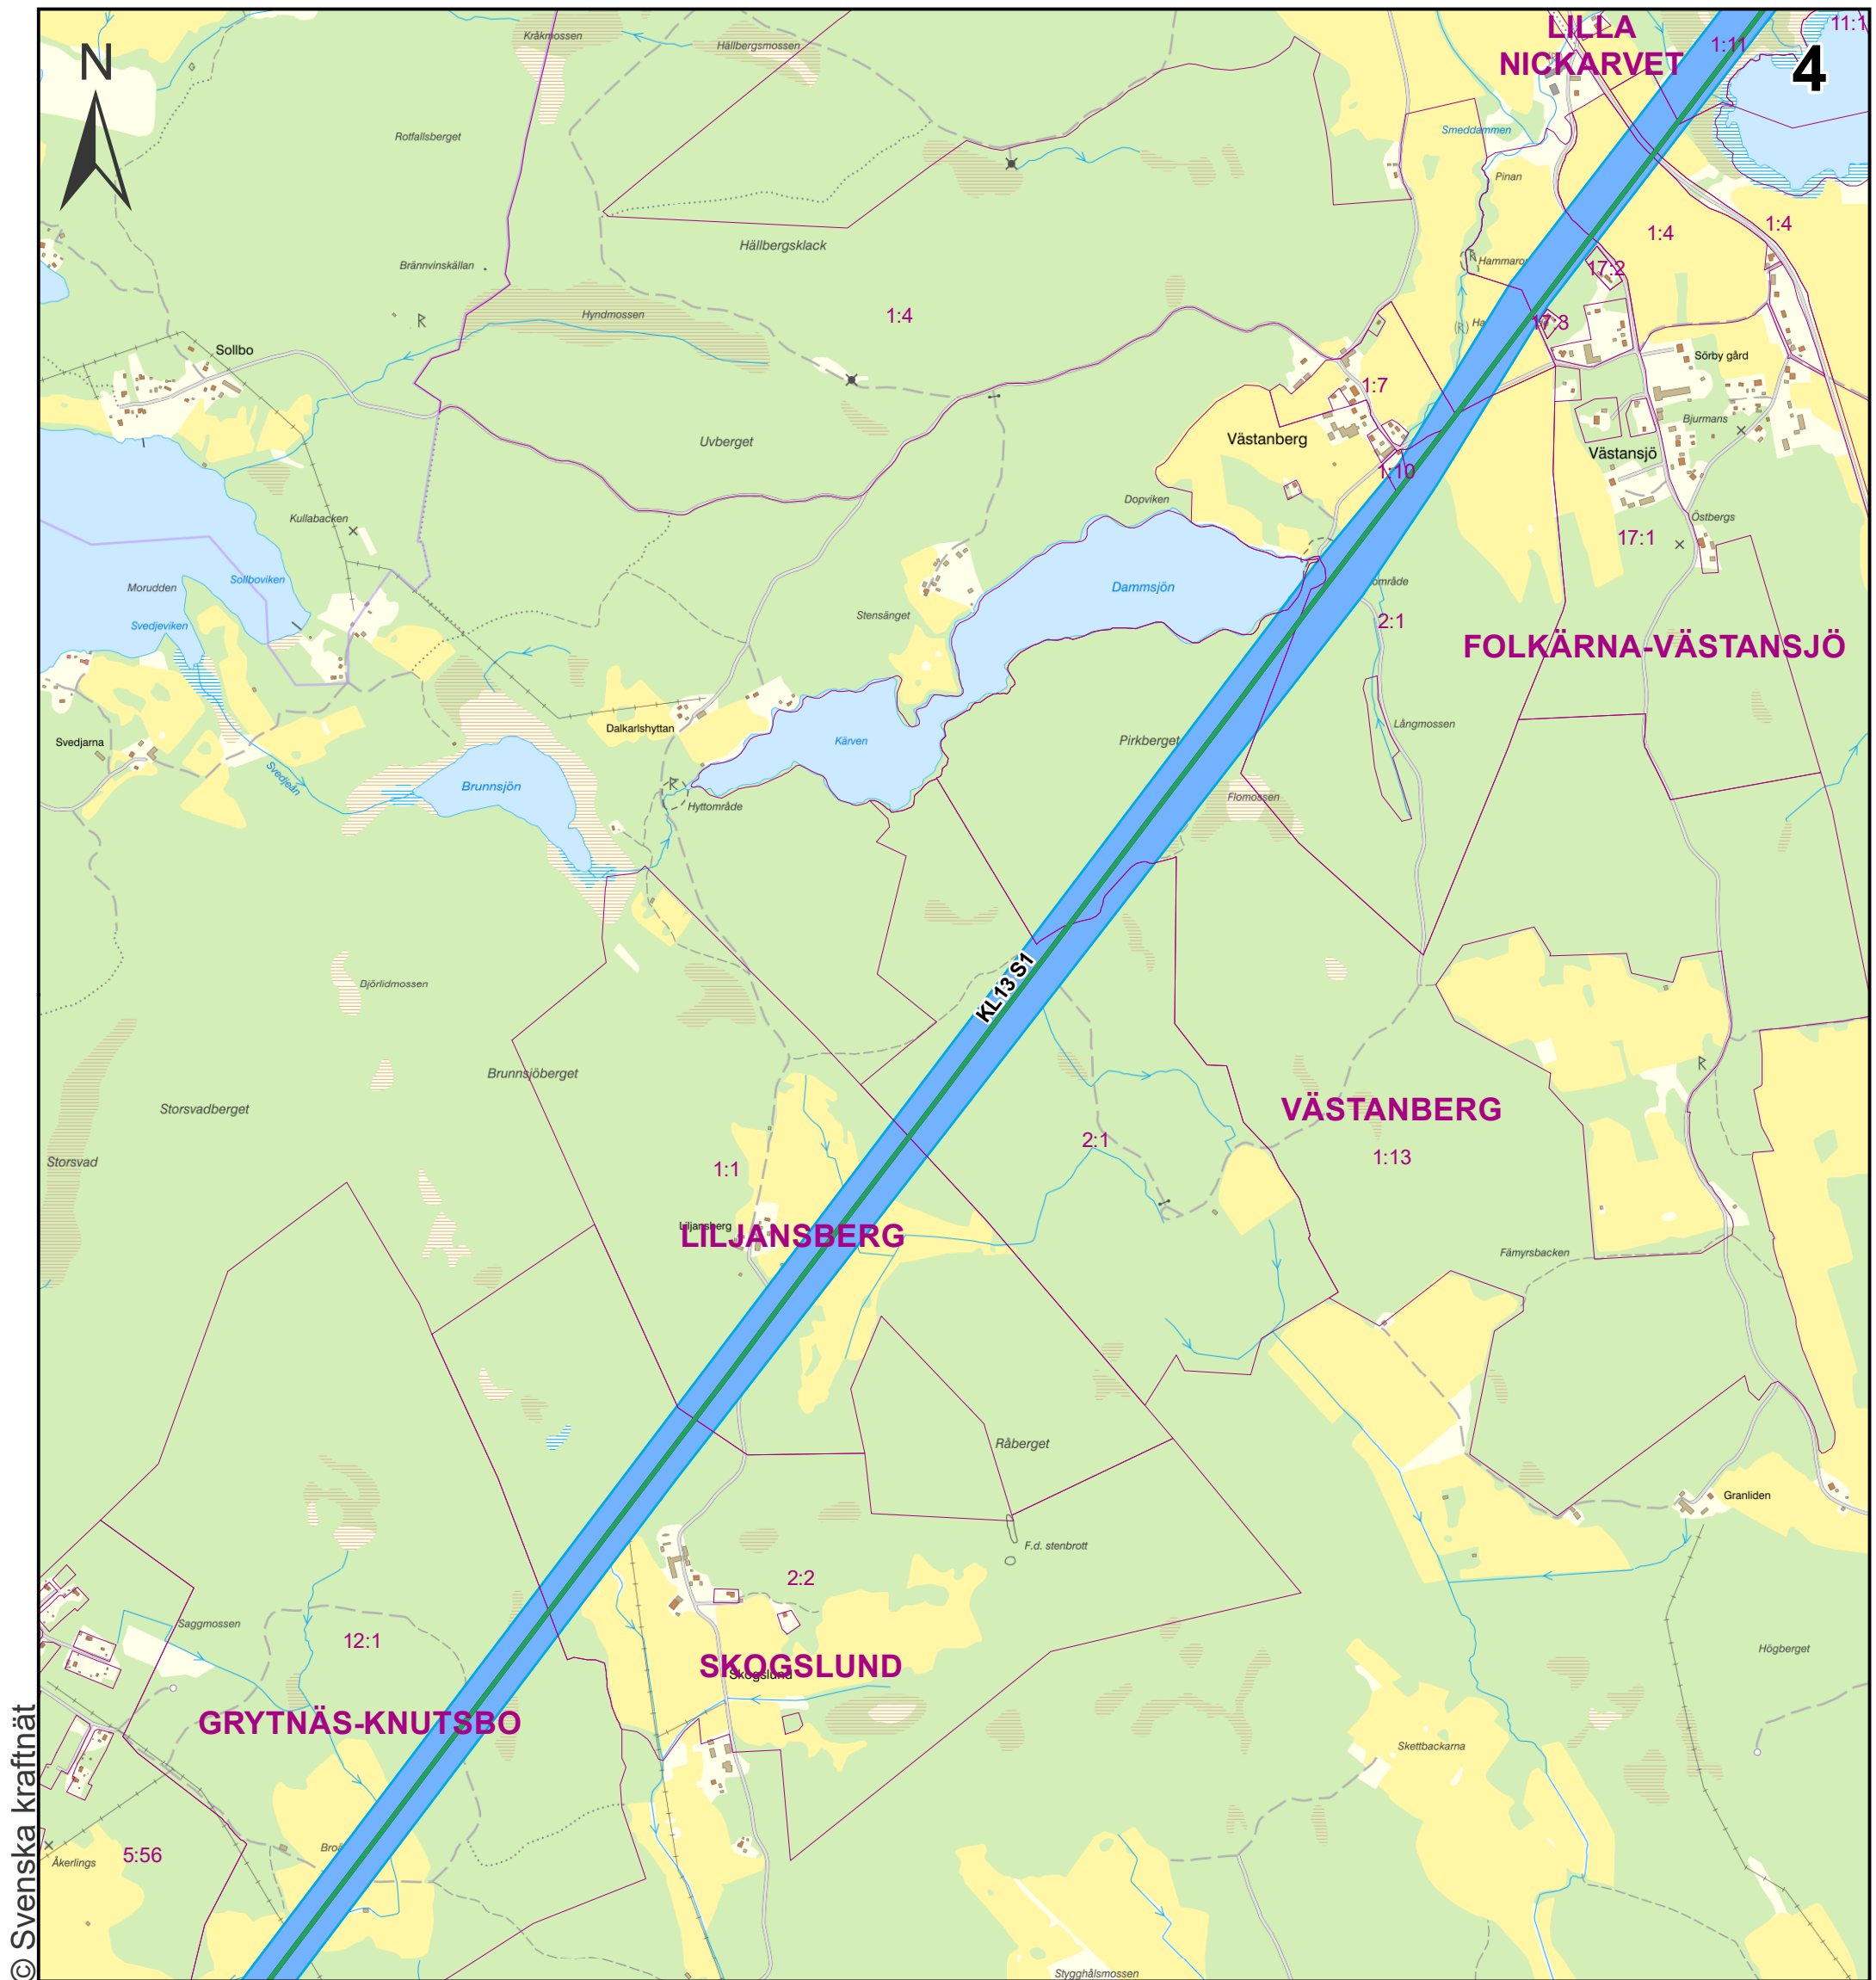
N

4

LILLA NICKARVET

11:1

1:11

Kråkmossen

Hällbergsmossen

Rotfallsberget

Smeddammen

Pinan

Hällbergsklack

1:4

1:4

Brännvinskällan

Hammaro

17:2

Hyndmossen

1:4

17:3

Sollbo

1:7

Sörby gård

Bjurmans

Uvberget

Västanberg

Västansjö

1:10

Dopviken

Östbergs

Kullabacken

17:1

Morudden

Sollboviken

Dammsjön

område

Svedjeviken

Stensänget

2:1

FOLKÄRNA-VÄSTANSJÖ

Långmossen

Svedjarna

Dalkarlshyttan

Kärven

Pirkberget

Svedjeån

Brunnsjön

Hyttområde

Flomossen

KL13 S1

Djörlidmossen

Brunnsjöberget

VÄSTANBERG

Storsvadberget

2:1

Storsvad

1:13

1:1

Liljansberg

LILJANSBERG

Fämyrsbacken

Råberget

Granliden

F.d. stenbrott

2:2

Saggmossen

12:1

Högberget

SKOGSLUND

Skogslund

GRYTNÄS-KNUTSBO

Skettbackarna

5:56

Åkerlings

Bro

Stygghålsmossen

© Svenska kraftnät